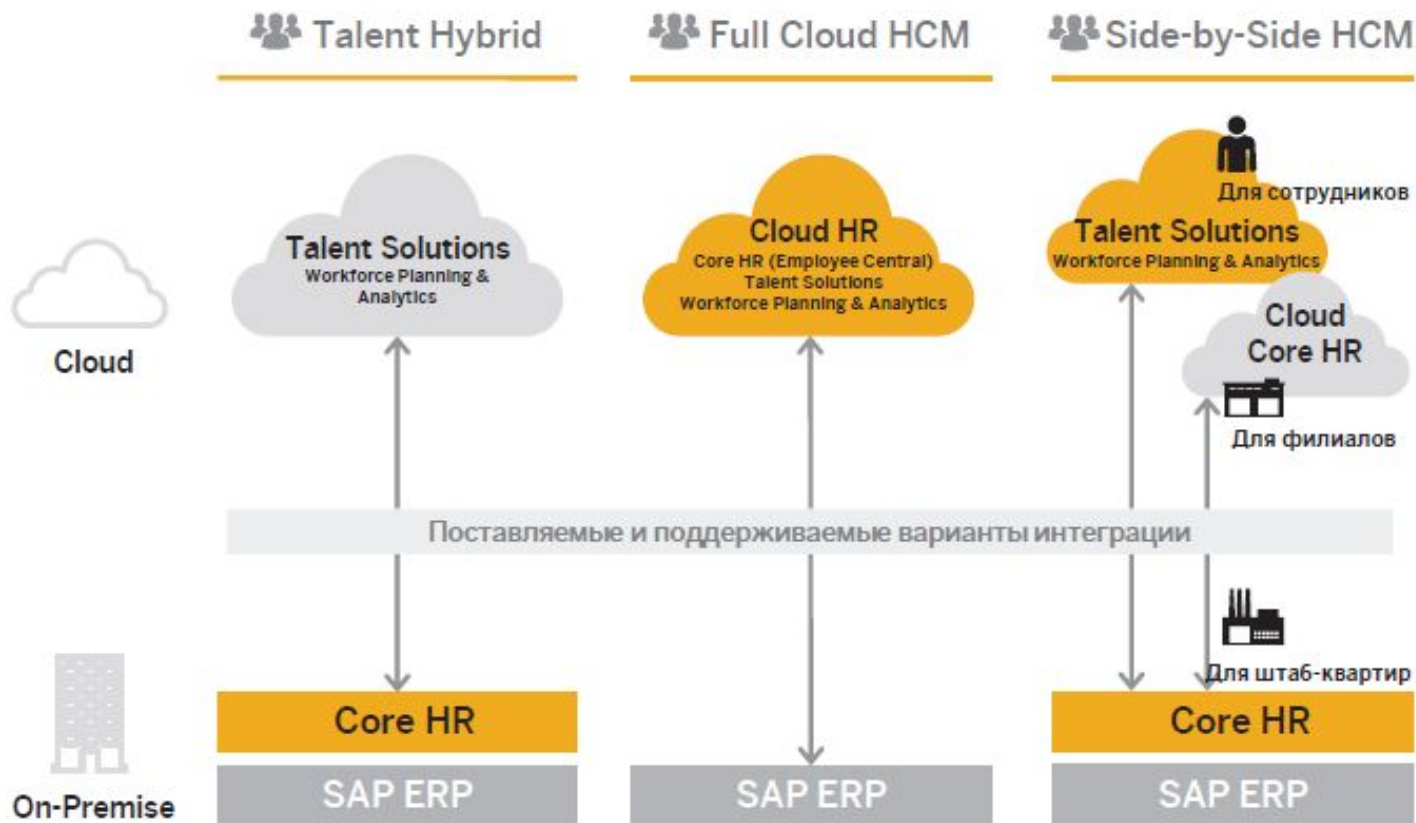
Talent Hybrid

Full Cloud HCM

Side-by-Side HCM

Cloud

Talent Solutions
Workforce Planning & Analytics

Cloud HR
Core HR (Employee Central)
Talent Solutions
Workforce Planning & Analytics

Для сотрудников

Talent Solutions
Workforce Planning & Analytics

Cloud Core HR

Для филиалов

Поставляемые и поддерживаемые варианты интеграции

Для штаб-квартир

Core HR

Core HR

On-Premise

SAP ERP

SAP ERP

SAP ERP